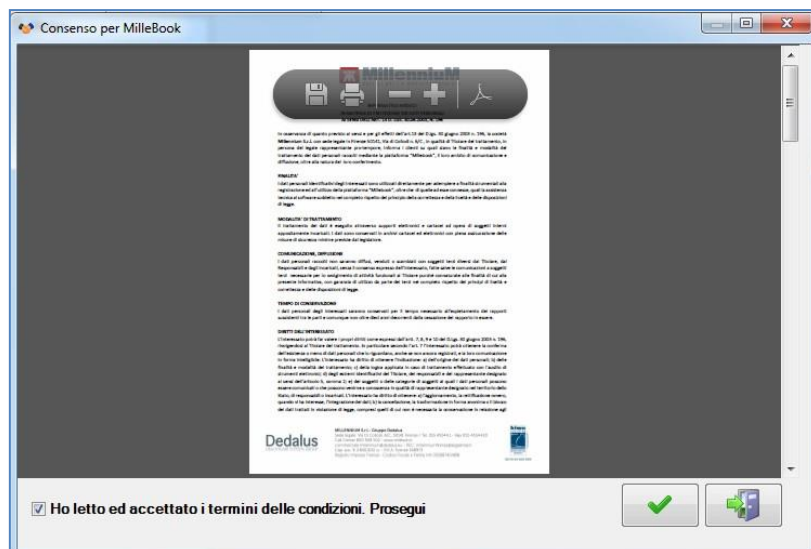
Consenso per MilleBook

MillenniuM

In osservanza di quanto previsto ai sensi e per gli effetti dell'art.13 del D.lgs. 30 giugno 2003 n. 196, la società Millennium S.r.l. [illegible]

FINALITA'

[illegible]

MODALITA' DI TRATTAMENTO

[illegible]

COMUNICAZIONE, DIFFUSIONE

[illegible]

TEMPO DI CONSERVAZIONE

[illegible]

DIRITTI DELL'INTERESSATO

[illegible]

Dedalus

MILLENNIUM S.r.l. - Gruppo Dedalus

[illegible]

Ho letto ed accettato i termini delle condizioni. Prosegui